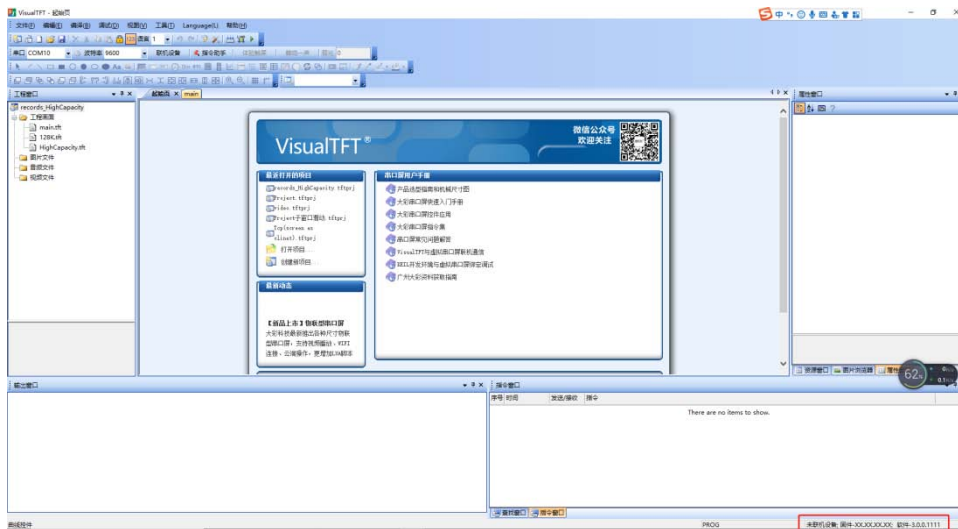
VisualTFT - 起始页

文件(F) 编辑(E) 编译(B) 调试(D) 视图(V) 工具(T) Language(L) 帮助(H)

画面 1

串口 COM10 波特率 9600 联机设备 指令助手

工程窗口

records_HighCapacity
工程画面
main.tft
128K.tft
HighCapacity.tft
图片文件
音频文件
视频文件

起始页 × main

VisualTFT ®

微信公众号 欢迎关注

最近打开的项目

records_HighCapacity.tftpj
Project.tftpj
video.tftpj
Project子窗口置动.tftpj
Tcp(screen as client).tftpj
打开项目...
创建新项目...

串口屏用户手册

产品选型指南和机械尺寸图
大彩串口屏快速入门手册
大彩串口屏控件应用
大彩串口屏指令集
串口屏常见问题解答
VisualTFT与虚拟串口屏联机通信
串口开发环境与虚拟串口屏联合调试
广州大彩资料获取指南

最新动态

【新品上市】物联型串口屏
大彩科技最新推出各种尺寸物联型串口屏，支持视频播放，WIFI连接，云端操作，更能加USB脚本

属性窗口

资源窗口 图片浏览器

62%

输出窗口

指令窗口

序号 时间 发送/接收 指令

There are no items to show.

查找窗口 指令窗口

就绪控件

PROG

未联机设备: 固件-XX.XX.XX.XX; 软件-3.0.0.1111